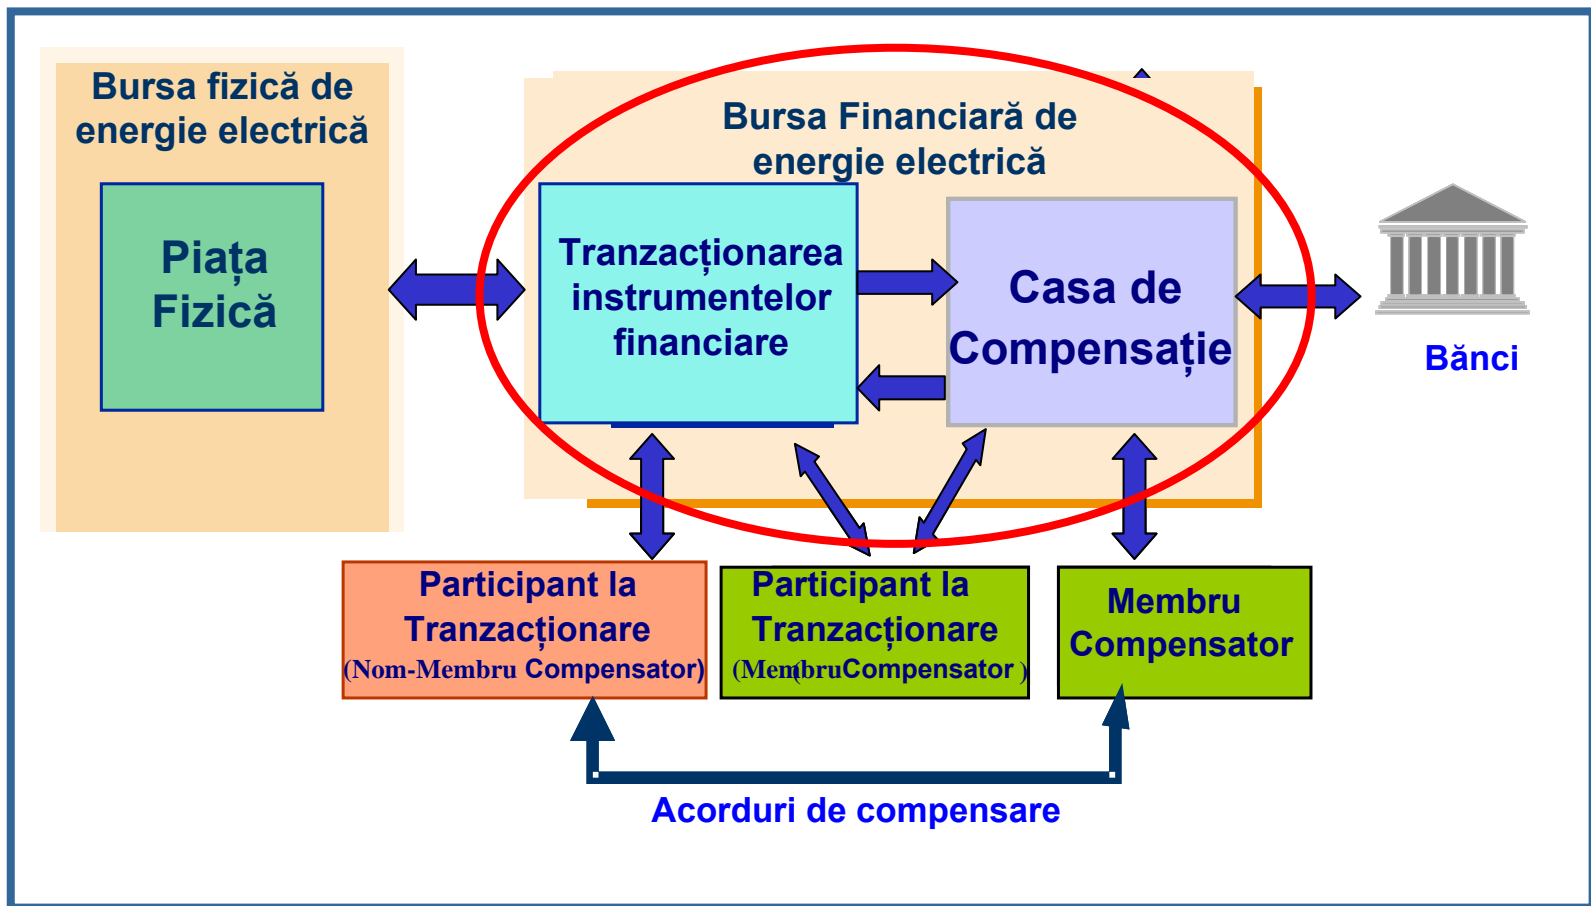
Bursa fizică de energie electrică

Piața Fizică

Bursa Financiară de energie electrică

Tranzacționarea instrumentelor financiare

Casa de Compensație

Bănci

Participant la Tranzacționare (Nom-Membru Compensator)

Participant la Tranzacționare (MembruCompensator )

Membru Compensator

Acorduri de compensare